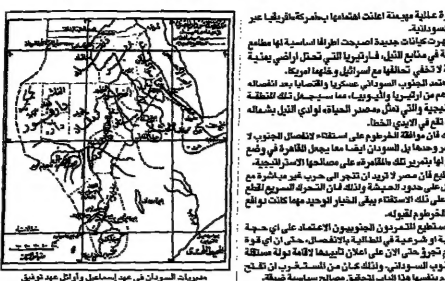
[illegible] عالمية مهيمنة اعلنت اهتمامها بحضرة افريقيا عبر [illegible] سودانية.

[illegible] وبرت كيانات جديدة اصبحت اطرافا اساسية لها مطامع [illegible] في منابع النيل، فاريتريا التي تحتل اراضي يمنية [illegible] تخفي تحالفها مع اسرائيل وخلفها امريكا.

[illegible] الجنوب السوداني عسكريا واقتصاديا بعد انفصاله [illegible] من اريتريا واثيوبيا، مما يسحب دول تلك المنطقة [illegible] جية والتي تمثل مصدر الحياة لوادي النيل بشماله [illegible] في الايدي الخطأ.

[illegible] فان موافقة الخرطوم على استفتاء لانفصال الجنوب لا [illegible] وحدها بل السودان ايضا مما يحرج القاهرة في وضع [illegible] لها بتبرير تلك المغامرة على مصالحها الاستراتيجية.

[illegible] فان مصر لا تريد ان تتجر الى حرب غير مبررة مع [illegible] على حدود الحبشة وذلك ان التحرك السريع لقطع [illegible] على تلك الاستفتاء يبقى الخيار الوحيد مما كانت توافق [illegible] الخرطوم لقبوله.

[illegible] يستطيع المتمردون الجنوبيون الاعتماد على اي حجة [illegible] نية او شرعية في المطالبة بالانفصال حتى ان اي قوة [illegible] تحرق حتى الان على اعلان تأييدها لاقامة دولة مستقلة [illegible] نوب السوداني، وذلك كان من المستغرب ان تقترح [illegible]

مديريات السودان في عهد إسماعيل وأوائل عهد توفيق